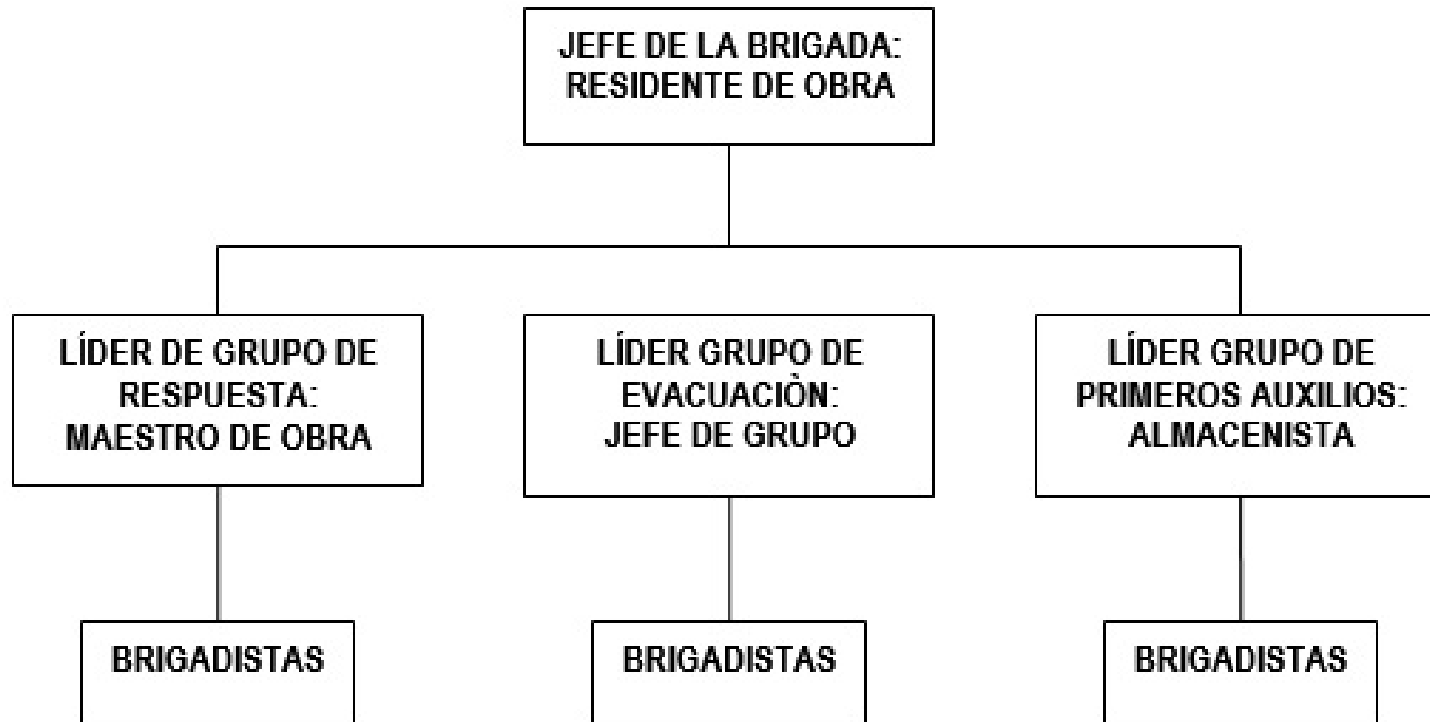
JEFE DE LA BRIGADA: RESIDENTE DE OBRA

LÍDER DE GRUPO DE RESPUESTA: MAESTRO DE OBRA

LÍDER GRUPO DE EVACUACIÒN: JEFE DE GRUPO

LÍDER GRUPO DE PRIMEROS AUXILIOS: ALMACENISTA

BRIGADISTAS

BRIGADISTAS

BRIGADISTAS